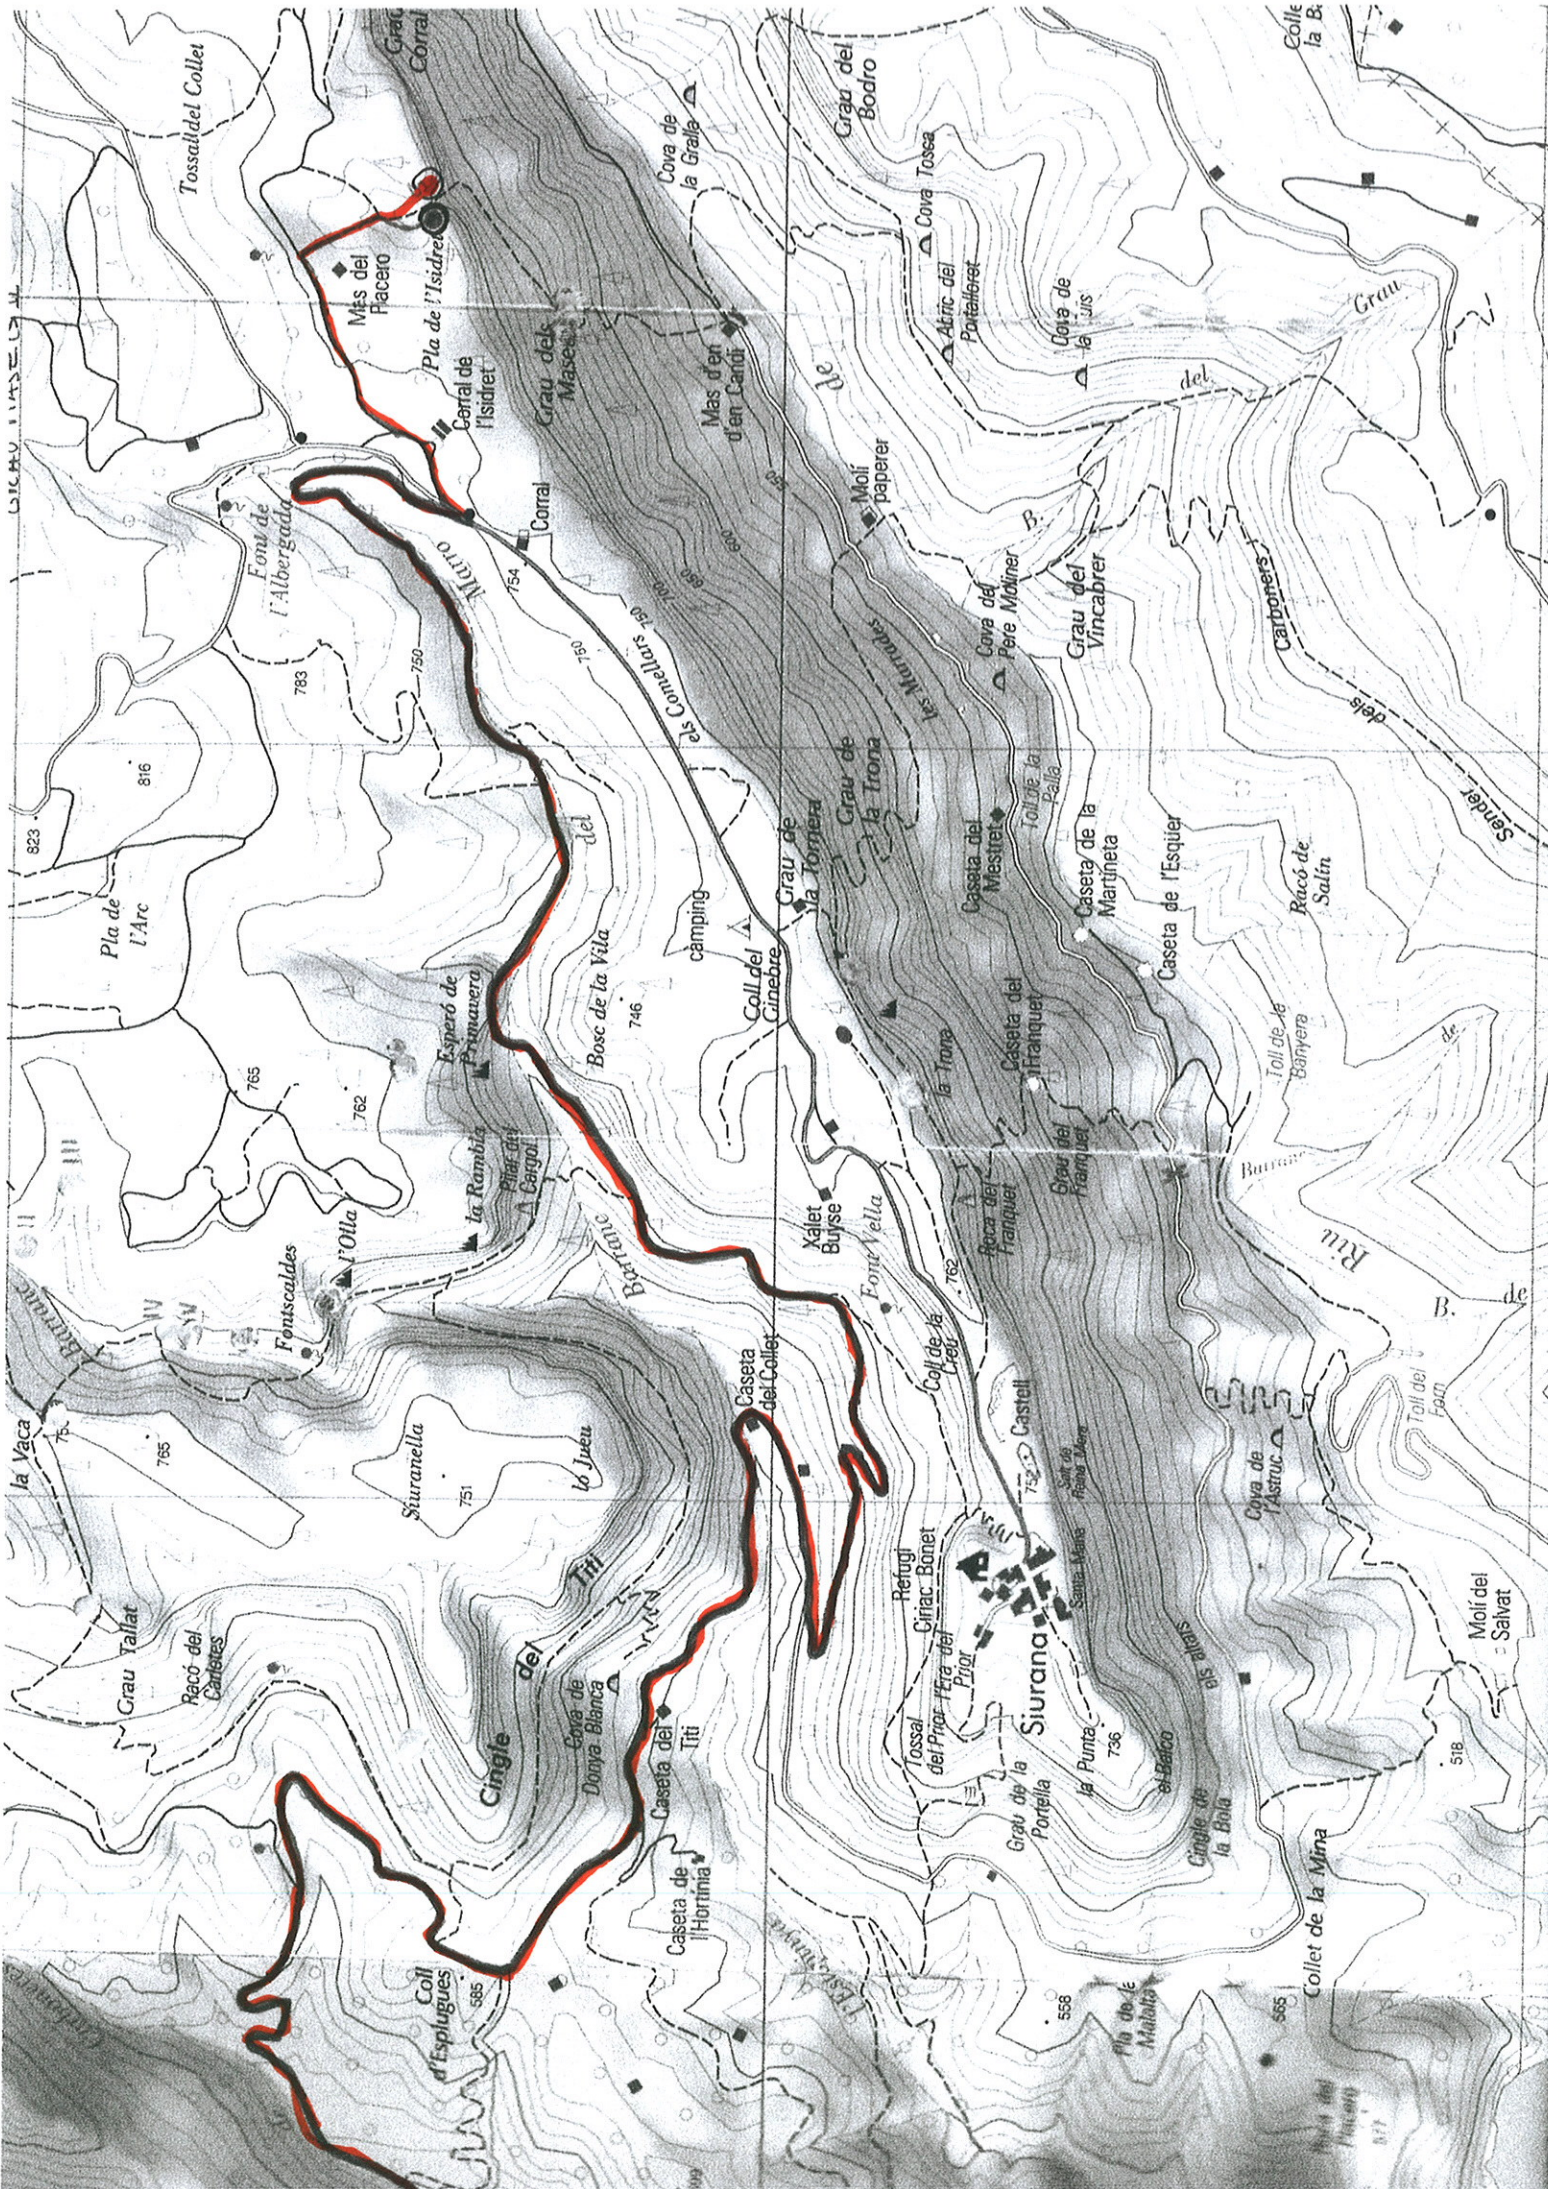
Tossal del Collet
Grau Corral
Mas del Racero
Pla de l'Isidre
Corral de l'Isidret
Cova de la Gralla
Grau del Bodro
Cova Tosca
Abric del Portalloret
Cova de la Jus
Grau
Grau del Masets
Mas d'en Candi
Molí paperer
Font de l'Alberguada
Corral
783
750
760
754
816
823
Pla de l'Arc
els Comellars
Grau de la Torrera
Grau de la Trona
Cova del Pere Moliner
Grau del Vincabrer
Carboners
dels
Sender
Caseta del Mestret
Caseta de la Martineta
Caseta de l'Esquer
Racó de Salín
càmping
Coll del Ginebre
Bosc de la Vila
746
Esperó de Primavera
765
762
la Rambla
Pinar del Gargol
l'Olla
Fonscaldes
Barranc
Xalet Buyse
Font Valla
la Trona
Caseta del Franquet
Grau del Franquet
Roca del Franquet
Toll de la Banyera
Riu
B. de
Toll del Forn
Coll de la Creu
762
Castell
Caseta del Collet
la Vaca
765
Siuranella
751
lo Jueu
Titi
Cingle del Titi
Grau Tallat
Racó del Cabirtes
Cova de Donya Blanca
Caseta del Titi
Caseta de l'Hortinià
Coll d'Espluges
585
Refugi Cirrac Bonet
Tossal del Prior
Pera del Prior
Siurana
la Punta
736
el Balcó
Grau de la Portella
Cova de l'Astruc
Molí del Salvat
518
Cingle de la Bola
Collet de la Mina
Pla de Malolla
558
565